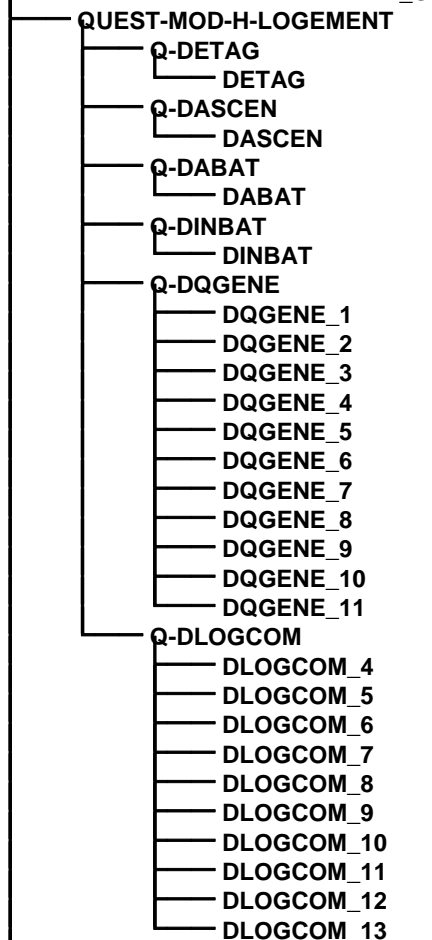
QUEST-MOD-H-LOGEMENT
Q-DETAG
DETAG
Q-DASCEN
DASCEN
Q-DABAT
DABAT
Q-DINBAT
DINBAT
Q-DQGENE
DQGENE_1
DQGENE_2
DQGENE_3
DQGENE_4
DQGENE_5
DQGENE_6
DQGENE_7
DQGENE_8
DQGENE_9
DQGENE_10
DQGENE_11
Q-DLOGCOM
DLOGCOM_4
DLOGCOM_5
DLOGCOM_6
DLOGCOM_7
DLOGCOM_8
DLOGCOM_9
DLOGCOM_10
DLOGCOM_11
DLOGCOM_12
DLOGCOM_13